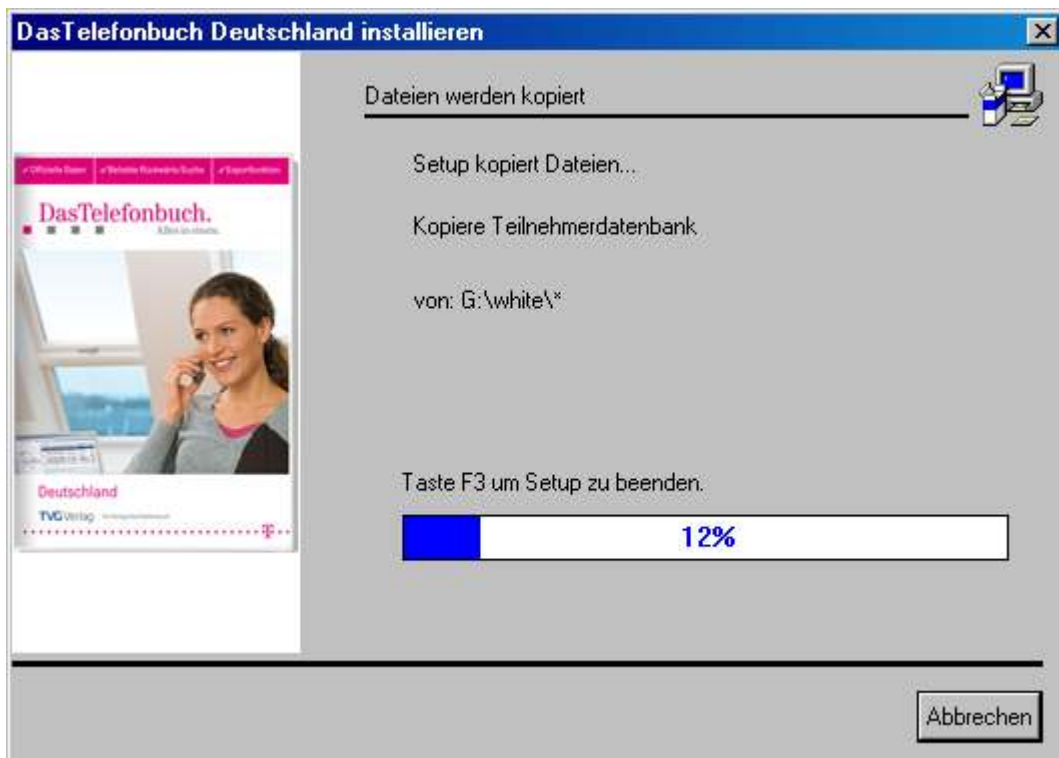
DasTelefonbuch Deutschland installieren

✓Offizielle Daten ✓Beliebte Rückwärts-Suche ✓Exportfunktion

DasTelefonbuch.

Alles in einem.

Deutschland

TVG Verlag

Dateien werden kopiert

Setup kopiert Dateien...

Kopiere Teilnehmerdatenbank

von: G:\white\*

Taste F3 um Setup zu beenden.

12%

Abbrechen